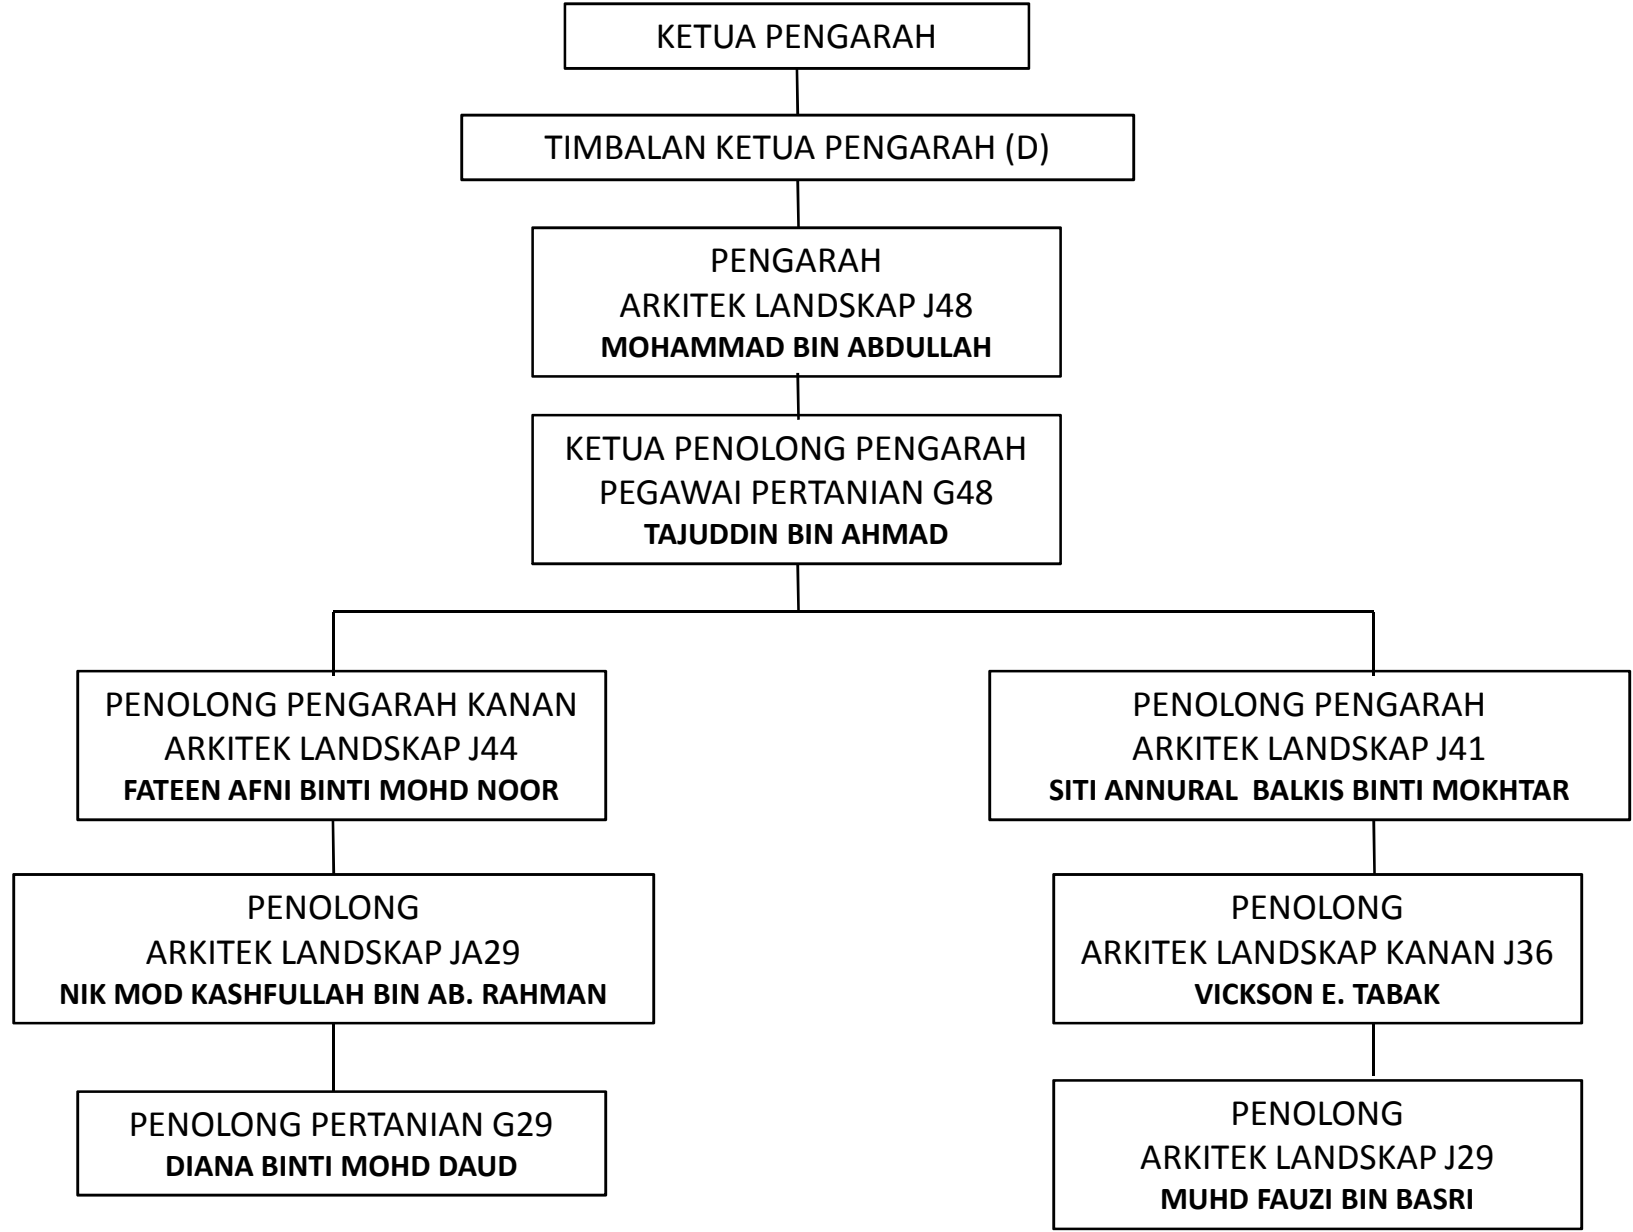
KETUA PENGARAH

TIMBALAN KETUA PENGARAH (D)

PENGARAH
ARKITEK LANDSKAP J48
**MOHAMMAD BIN ABDULLAH**

KETUA PENOLONG PENGARAH
PEGAWAI PERTANIAN G48
**TAJUDDIN BIN AHMAD**

PENOLONG PENGARAH KANAN
ARKITEK LANDSKAP J44
**FATEEN AFNI BINTI MOHD NOOR**

PENOLONG
ARKITEK LANDSKAP JA29
**NIK MOD KASHFULLAH BIN AB. RAHMAN**

PENOLONG PERTANIAN G29
**DIANA BINTI MOHD DAUD**

PENOLONG PENGARAH
ARKITEK LANDSKAP J41
**SITI ANNURAL BALKIS BINTI MOKHTAR**

PENOLONG
ARKITEK LANDSKAP KANAN J36
**VICKSON E. TABAK**

PENOLONG
ARKITEK LANDSKAP J29
**MUHD FAUZI BIN BASRI**